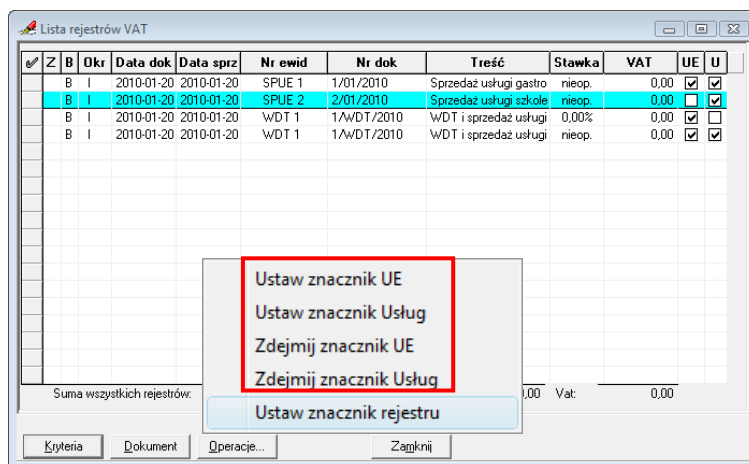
Lista rejestrów VAT

| ✔ | Z | B | Okr | Data dok | Data sprz | Nr ewid | Nr dok | Treść | Stawka | VAT | UE | U |
|---|---|---|---|---|---|---|---|---|---|---|---|---|
| | | B | I | 2010-01-20 | 2010-01-20 | SPUE 1 | 1/01/2010 | Sprzedaż usługi gastro | nieop. | 0,00 | ☑ | ☑ |
| | | B | I | 2010-01-20 | 2010-01-20 | SPUE 2 | 2/01/2010 | Sprzedaż usługi szkole | nieop. | 0,00 | ☐ | ☑ |
| | | B | I | 2010-01-20 | 2010-01-20 | WDT 1 | 1/WDT/2010 | WDT i sprzedaż usługi | 0,00% | 0,00 | ☑ | ☐ |
| | | B | I | 2010-01-20 | 2010-01-20 | WDT 1 | 1/WDT/2010 | WDT i sprzedaż usługi | nieop. | 0,00 | ☑ | ☑ |

Ustaw znacznik UE
Ustaw znacznik Usług
Zdejmij znacznik UE
Zdejmij znacznik Usług
Ustaw znacznik rejestru

Suma wszystkich rejestrów: ,00 Vat: 0,00

Kryteria Dokument Operacje... Zamknij